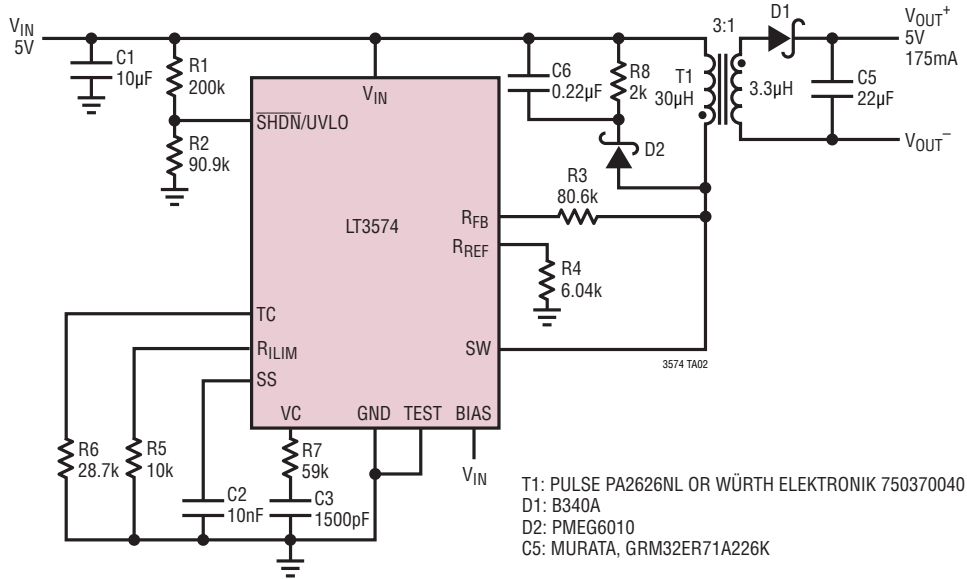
$V_{IN}$
5V
C1
10µF
R1
200k
R2
90.9k
$V_{IN}$
$\overline{SHDN}$/UVLO
LT3574
$R_{FB}$
$R_{REF}$
TC
$R_{ILIM}$
SS
SW
VC
GND
TEST
BIAS
$V_{IN}$
C6
0.22µF
R8
2k
D2
T1
30µH
3:1
D1
3.3µH
C5
22µF
$V_{OUT}^+$
5V
175mA
$V_{OUT}^-$
R3
80.6k
R4
6.04k
3574 TA02
R6
28.7k
R5
10k
C2
10nF
R7
59k
C3
1500pF

T1: PULSE PA2626NL OR WÜRTH ELEKTRONIK 750370040
D1: B340A
D2: PMEG6010
C5: MURATA, GRM32ER71A226K